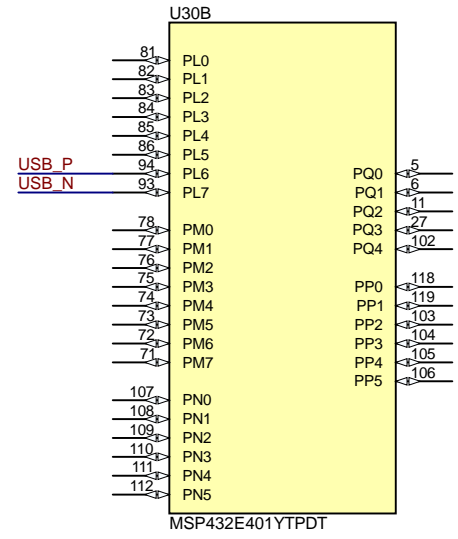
U30B

USB_P
USB_N

81 PL0
82 PL1
83 PL2
84 PL3
85 PL4
86 PL5
94 PL6
93 PL7

78 PM0
77 PM1
76 PM2
75 PM3
74 PM4
73 PM5
72 PM6
71 PM7

107 PN0
108 PN1
109 PN2
110 PN3
111 PN4
112 PN5

PQ0 5
PQ1 6
PQ2 11
PQ3 27
PQ4 102

PP0 118
PP1 119
PP2 103
PP3 104
PP4 105
PP5 106

MSP432E401YTPDT